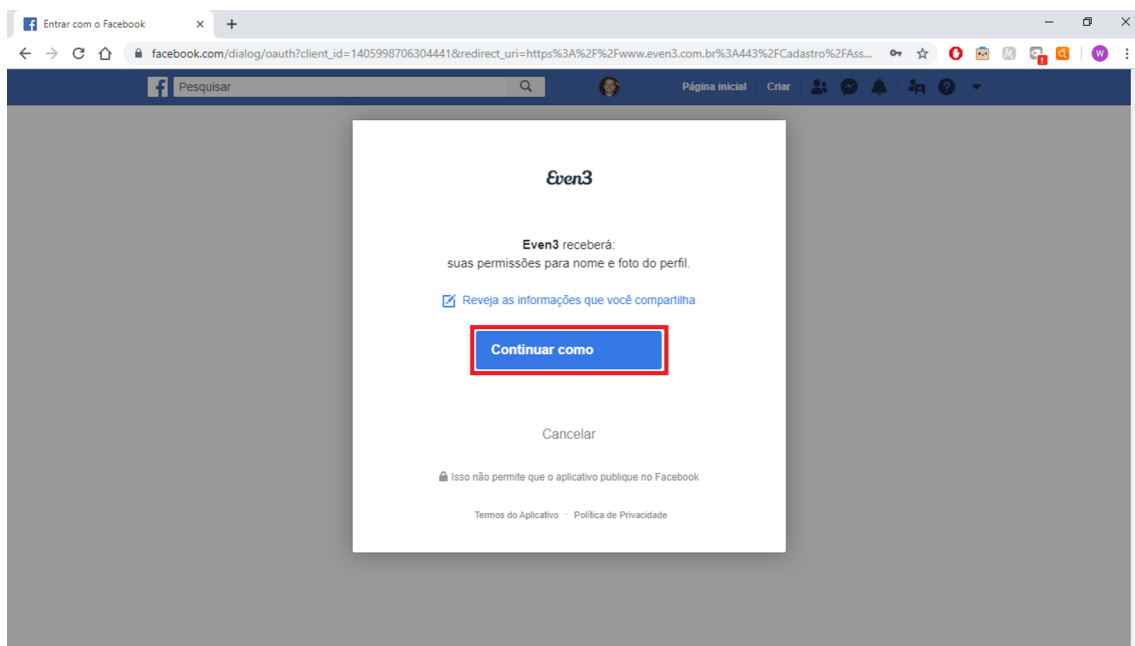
Entrar com o Facebook

facebook.com/dialog/oauth?client_id=1405998706304441&redirect_uri=https%3A%2F%2Fwww.even3.com.br%3A443%2FCadastro%2FAss...

Pesquisar

Página inicial Criar

Even3

Even3 receberá:
suas permissões para nome e foto do perfil.

Reveja as informações que você compartilha

Continuar como

Cancelar

Isso não permite que o aplicativo publique no Facebook

Termos do Aplicativo · Política de Privacidade